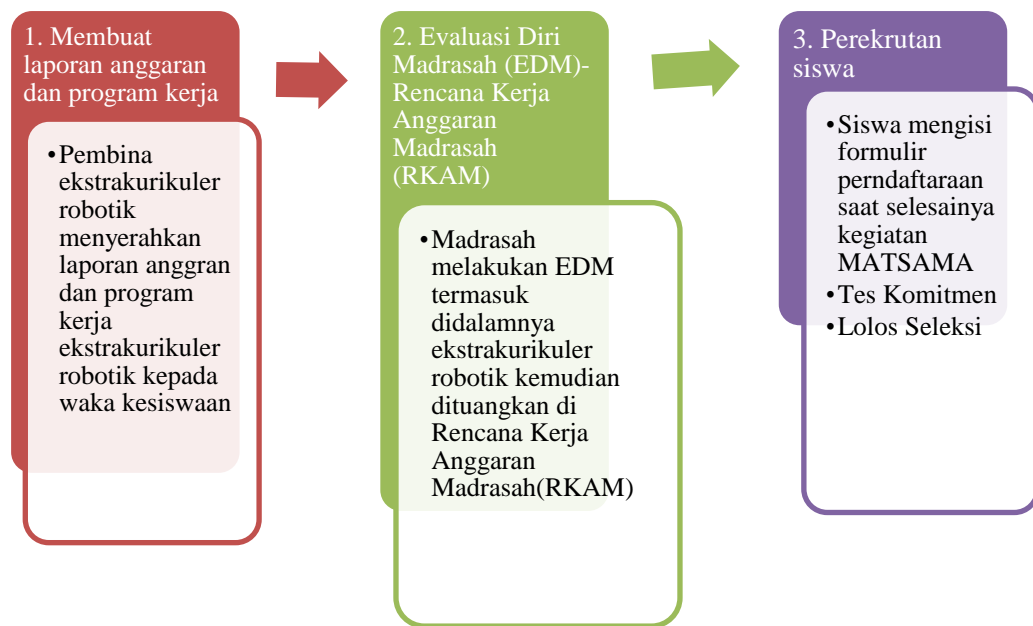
1. Membuat laporan anggaran dan program kerja

• Pembina ekstrakurikuler robotik menyerahkan laporan anggran dan program kerja ekstrakurikuler robotik kepada waka kesiswaan

2. Evaluasi Diri Madrasah (EDM)-Rencana Kerja Anggaran Madrasah (RKAM)

• Madrasah melakukan EDM termasuk didalamnya ekstrakurikuler robotik kemudian dituangkan di Rencana Kerja Anggaran Madrasah(RKAM)

3. Perekrutan siswa

• Siswa mengisi formulir perndaftaraan saat selesainya kegiatan MATSAMA
• Tes Komitmen
• Lolos Seleksi